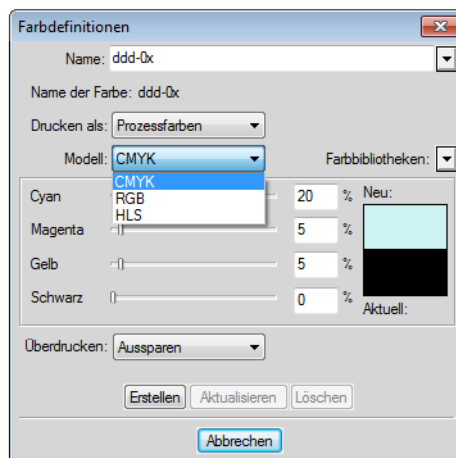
Farbdefinitionen

Name: ddd-0x

Name der Farbe: ddd-0x

Drucken als: Prozessfarben

Modell: CMYK

Farbbibliotheken:

CMYK
RGB
HLS

Cyan 20 %

Magenta 5 %

Gelb 5 %

Schwarz 0 %

Neu:

Aktuell:

Überdrucken: Aussparen

Erstellen

Aktualisieren

Löschen

Abbrechen